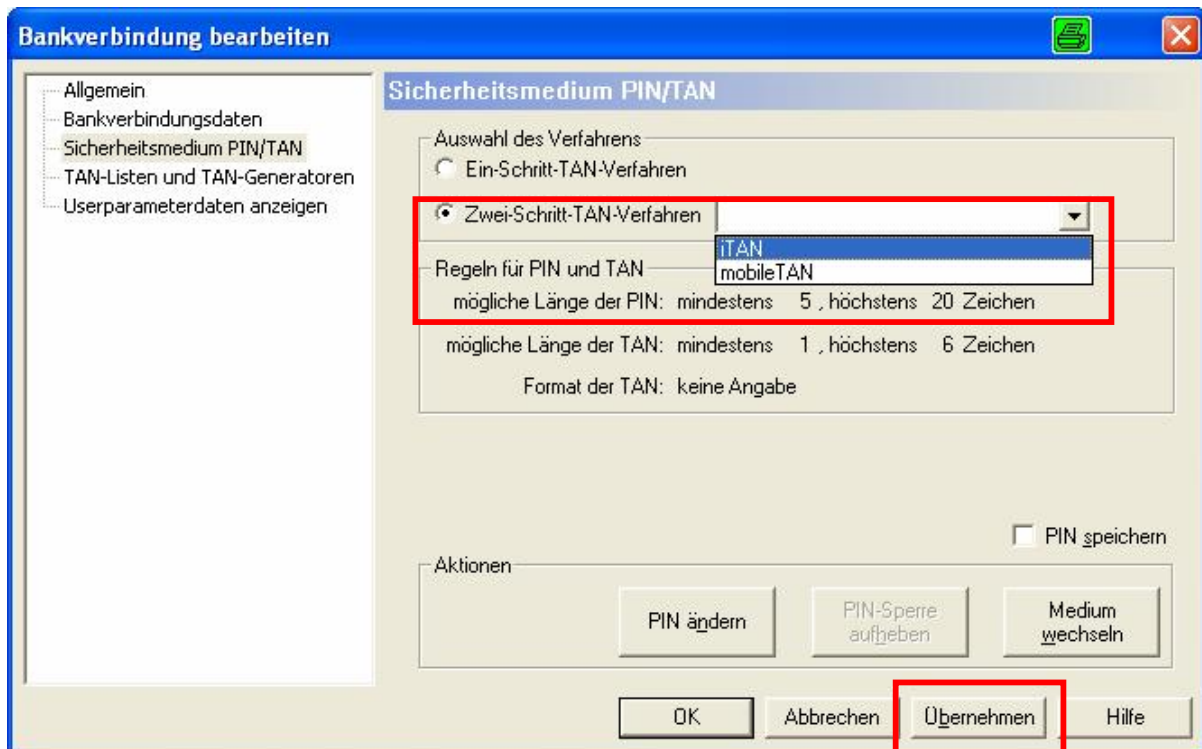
Bankverbindung bearbeiten

Allgemein
Bankverbindungsdaten
Sicherheitsmedium PIN/TAN
TAN-Listen und TAN-Generatoren
Userparameterdaten anzeigen

Sicherheitsmedium PIN/TAN

Auswahl des Verfahrens
Ein-Schritt-TAN-Verfahren
Zwei-Schritt-TAN-Verfahren
iTAN
mobileTAN

Regeln für PIN und TAN
mögliche Länge der PIN: mindestens 5 , höchstens 20 Zeichen
mögliche Länge der TAN: mindestens 1 , höchstens 6 Zeichen
Format der TAN: keine Angabe

PIN speichern

Aktionen
PIN ändern
PIN-Sperre aufheben
Medium wechseln

OK
Abbrechen
Übernehmen
Hilfe